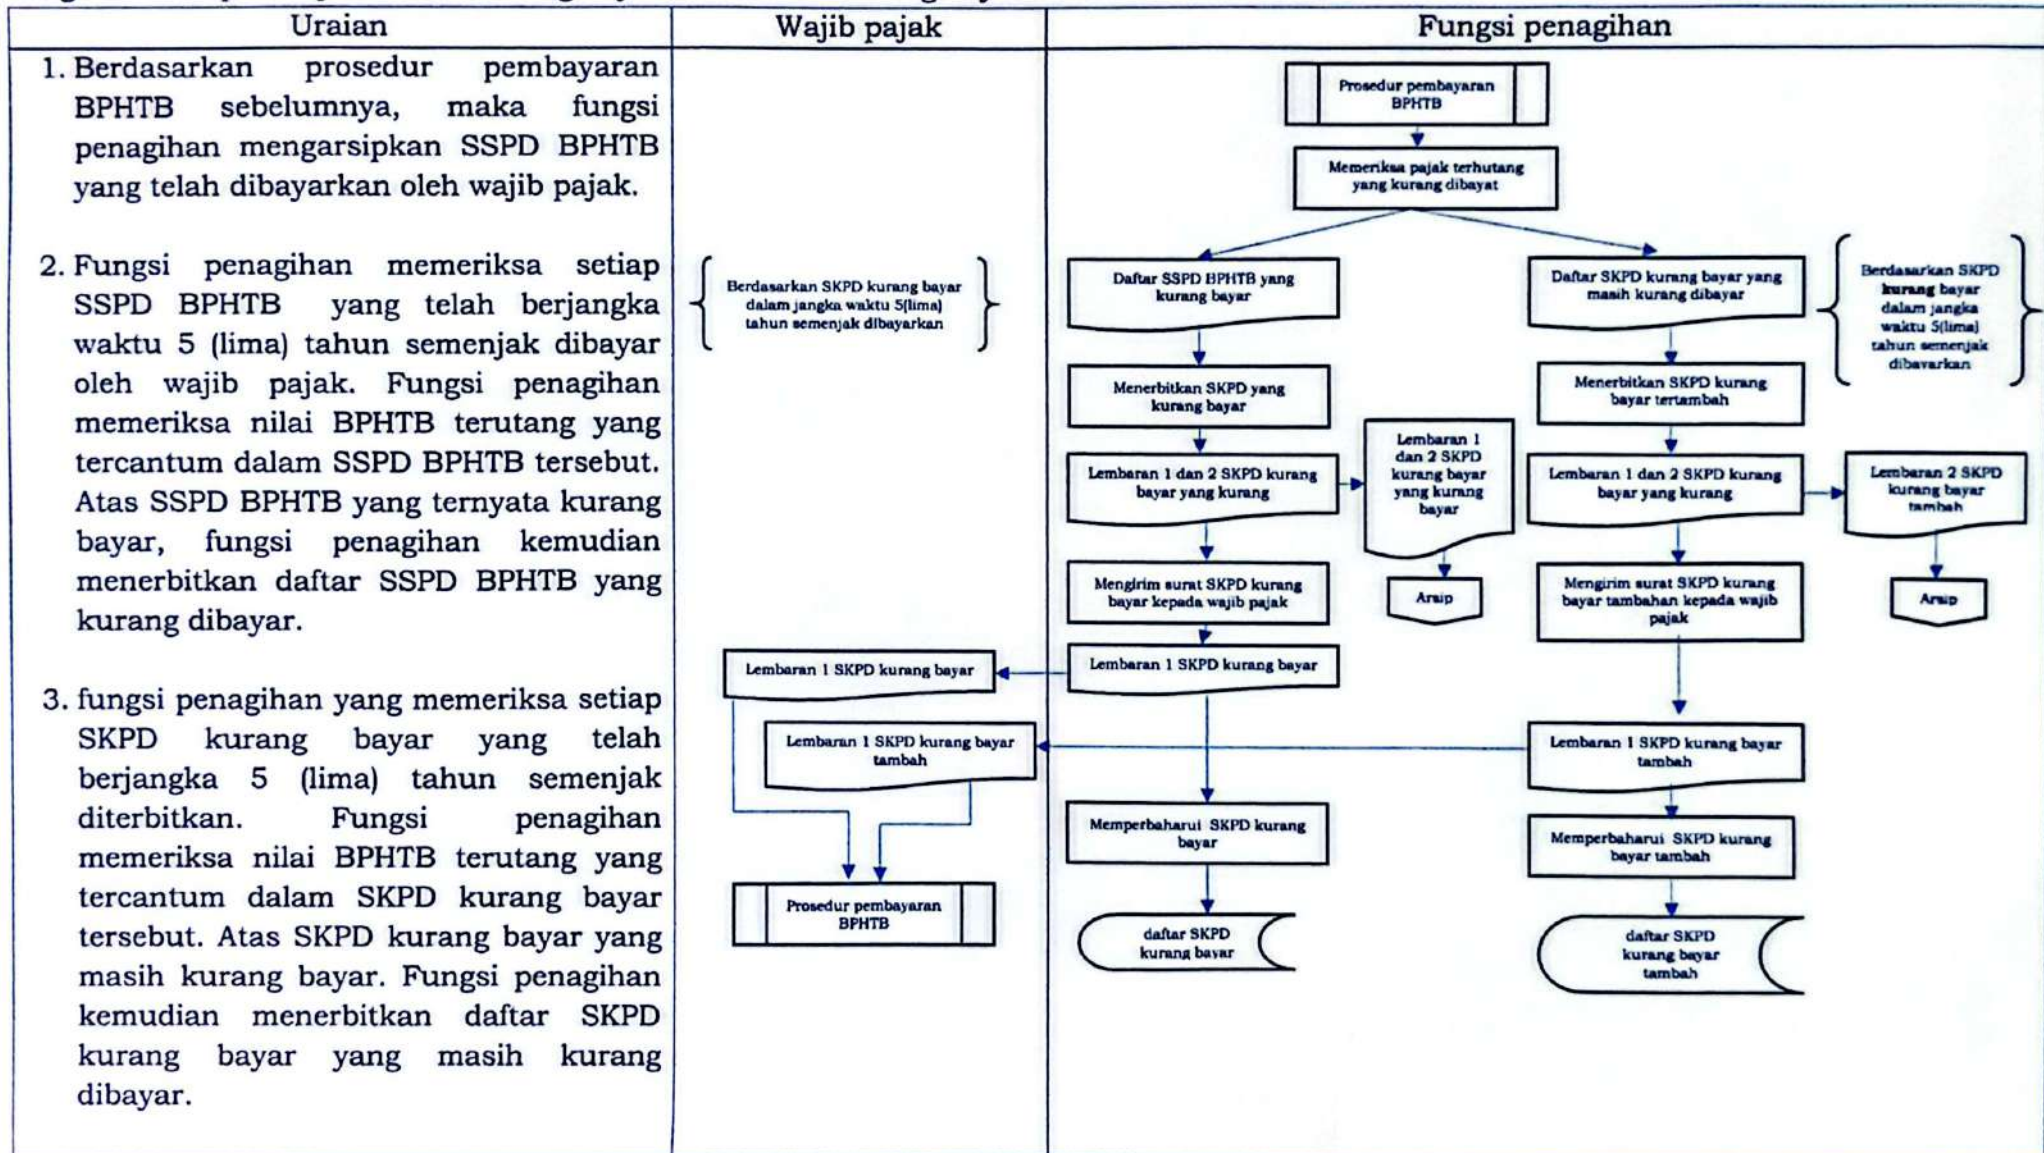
| Uraian | Wajib pajak | Fungsi penagihan |
|---|---|---|

1. Berdasarkan prosedur pembayaran BPHTB sebelumnya, maka fungsi penagihan mengarsipkan SSPD BPHTB yang telah dibayarkan oleh wajib pajak.

2. Fungsi penagihan memeriksa setiap SSPD BPHTB yang telah berjangka waktu 5 (lima) tahun semenjak dibayar oleh wajib pajak. Fungsi penagihan memeriksa nilai BPHTB terutang yang tercantum dalam SSPD BPHTB tersebut. Atas SSPD BPHTB yang ternyata kurang bayar, fungsi penagihan kemudian menerbitkan daftar SSPD BPHTB yang kurang dibayar.

3. fungsi penagihan yang memeriksa setiap SKPD kurang bayar yang telah berjangka 5 (lima) tahun semenjak diterbitkan. Fungsi penagihan memeriksa nilai BPHTB terutang yang tercantum dalam SKPD kurang bayar tersebut. Atas SKPD kurang bayar yang masih kurang bayar. Fungsi penagihan kemudian menerbitkan daftar SKPD kurang bayar yang masih kurang dibayar.

Berdasarkan SKPD kurang bayar dalam jangka waktu 5(lima) tahun semenjak dibayarkan

Lembaran 1 SKPD kurang bayar

Lembaran 1 SKPD kurang bayar tambah

Prosedur pembayaran BPHTB

Prosedur pembayaran BPHTB

Memeriksa pajak terhutang yang kurang dibayat

Daftar SSPD BPHTB yang kurang bayar

Daftar SKPD kurang bayar yang masih kurang dibayar

Berdasarkan SKPD kurang bayar dalam jangka waktu 5(lima) tahun semenjak dibayarkan

Menerbitkan SKPD yang kurang bayar

Menerbitkan SKPD kurang bayar tertambah

Lembaran 1 dan 2 SKPD kurang bayar yang kurang

Lembaran 1 dan 2 SKPD kurang bayar yang kurang bayar

Arsip

Lembaran 1 dan 2 SKPD kurang bayar yang kurang

Lembaran 2 SKPD kurang bayar tambah

Arsip

Mengirim surat SKPD kurang bayar kepada wajib pajak

Mengirim surat SKPD kurang bayar tambahan kepada wajib pajak

Lembaran 1 SKPD kurang bayar

Lembaran 1 SKPD kurang bayar tambah

Memperbaharui SKPD kurang bayar

Memperbaharui SKPD kurang bayar tambah

daftar SKPD kurang bayar

daftar SKPD kurang bayar tambah